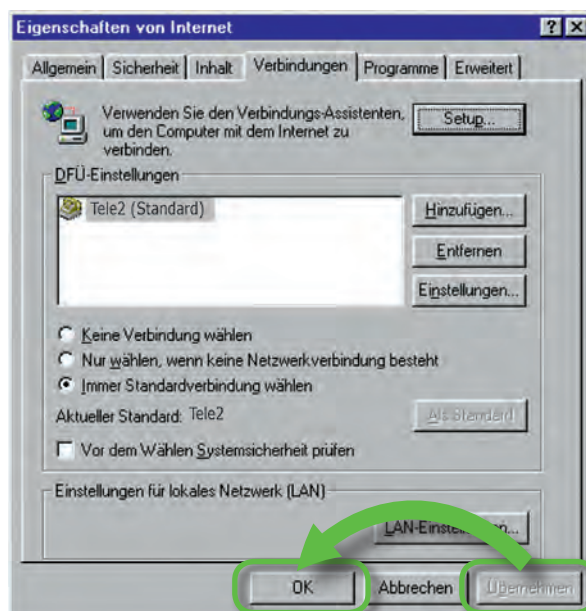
Eigenschaften von Internet

? X

Allgemein | Sicherheit | Inhalt | Verbindungen | Programme | Erweitert

Verwenden Sie den Verbindungs-Assistenten, um den Computer mit dem Internet zu verbinden.

Setup...

DFÜ-Einstellungen

Tele2 (Standard)

Hinzufügen...

Entfernen

Einstellungen...

Keine Verbindung wählen

Nur wählen, wenn keine Netzwerkverbindung besteht

Immer Standardverbindung wählen

Aktueller Standard: Tele2

Als Standard

Vor dem Wählen Systemsicherheit prüfen

Einstellungen für lokales Netzwerk (LAN)

LAN-Einste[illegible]

OK

Abbrechen

Übernehmen